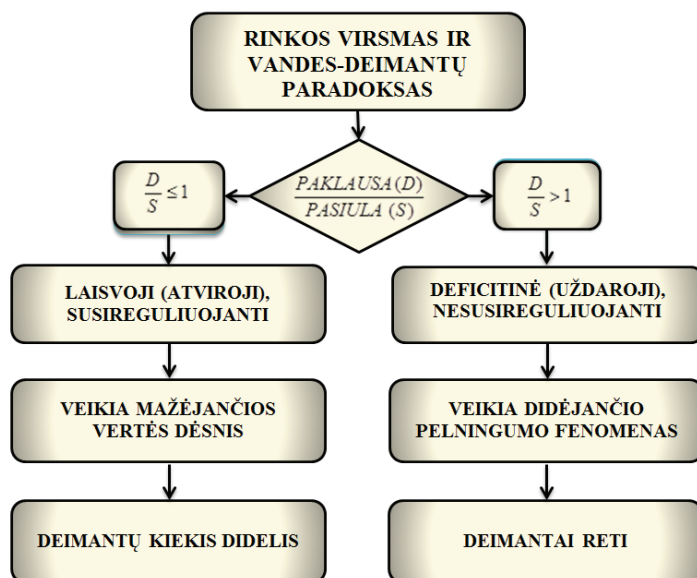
RINKOS VIRSMAS IR VANDES-DEIMANTŲ PARADOKSAS

$\frac{D}{S} \leq 1$

$\frac{PAKLAUSA(D)}{PASIULA\ (S)}$

$\frac{D}{S} > 1$

LAISVOJI (ATVIROJI), SUSIREGULIUOJANTI

DEFICITINĖ (UŽDAROJI), NESUSIREGULIUOJANTI

VEIKIA MAŽĖJANČIOS VERTĖS DĖSNIS

VEIKIA DIDĖJANČIO PELNINGUMO FENOMENAS

DEIMANTŲ KIEKIS DIDELIS

DEIMANTAI RETI